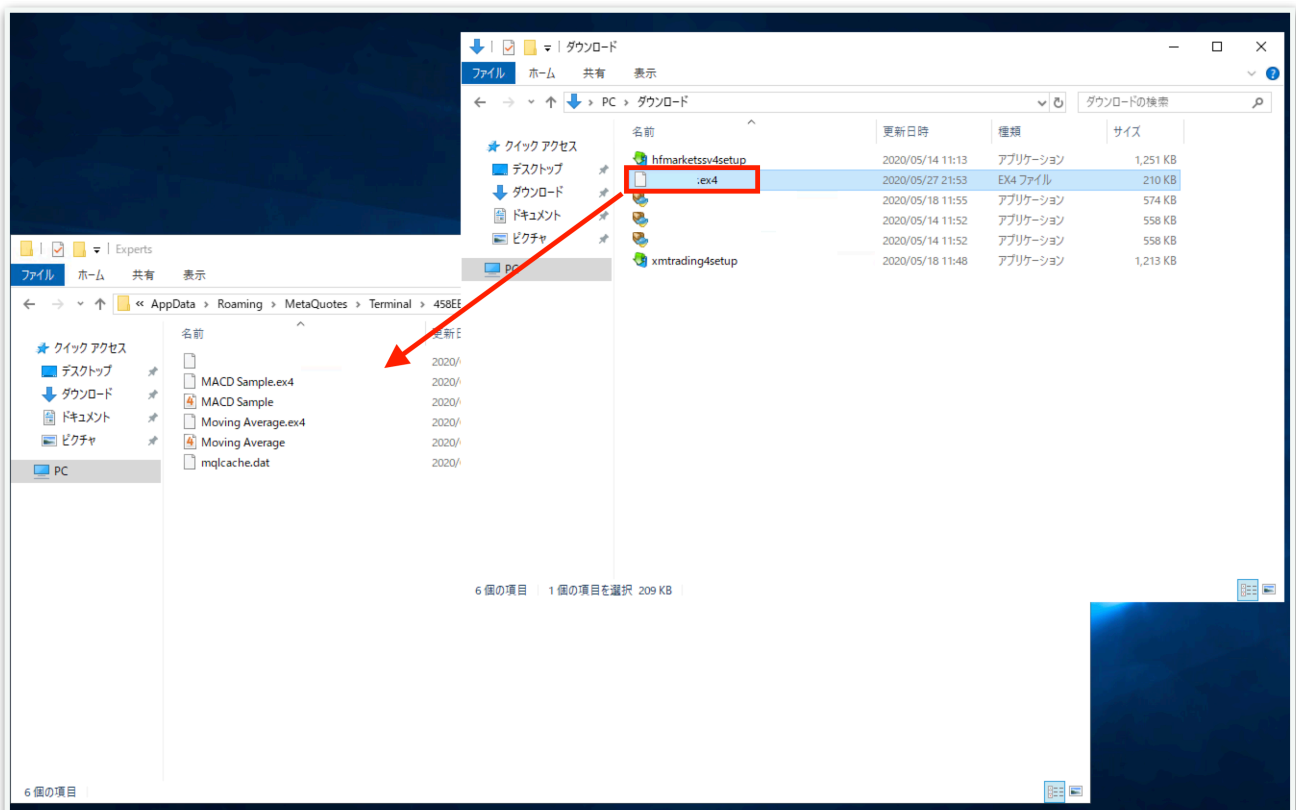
ダウンロード

ファイル ホーム 共有 表示

PC › ダウンロード

ダウンロードの検索

クイック アクセス
デスクトップ
ダウンロード
ドキュメント
ピクチャ
PC

| 名前 | 更新日時 | 種類 | サイズ |
|---|---|---|---|
| hfmarketssv4setup | 2020/05/14 11:13 | アプリケーション | 1,251 KB |
| .ex4 | 2020/05/27 21:53 | EX4 ファイル | 210 KB |
| | 2020/05/18 11:55 | アプリケーション | 574 KB |
| | 2020/05/14 11:52 | アプリケーション | 558 KB |
| | 2020/05/14 11:52 | アプリケーション | 558 KB |
| xmtrading4setup | 2020/05/18 11:48 | アプリケーション | 1,213 KB |

6 個の項目 1 個の項目を選択 209 KB

Experts

ファイル ホーム 共有 表示

« AppData › Roaming › MetaQuotes › Terminal › 458EE

クイック アクセス
デスクトップ
ダウンロード
ドキュメント
ピクチャ
PC

| 名前 | 更新日 |
|---|---|
| | 2020/ |
| MACD Sample.ex4 | 2020/ |
| MACD Sample | 2020/ |
| Moving Average.ex4 | 2020/ |
| Moving Average | 2020/ |
| mqlcache.dat | 2020/ |

6 個の項目